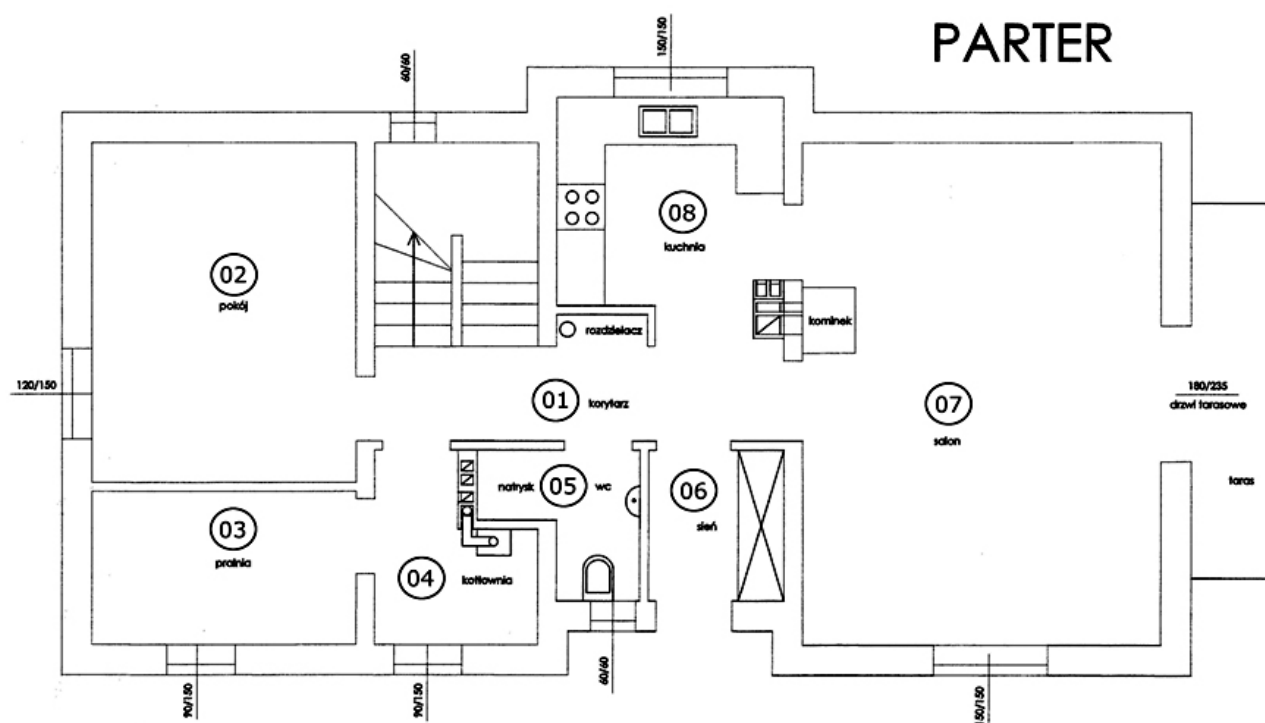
PARTER

60/60

150/150

08
kuchnia

02
pokój

rozdzielacz

kominek

120/150

01
korytarz

07
salon

180/235
drzwi tarasowe

taras

natrysk
05
wc

06
sień

03
pralnia

04
kotłownia

90/150

90/150

60/60

150/150